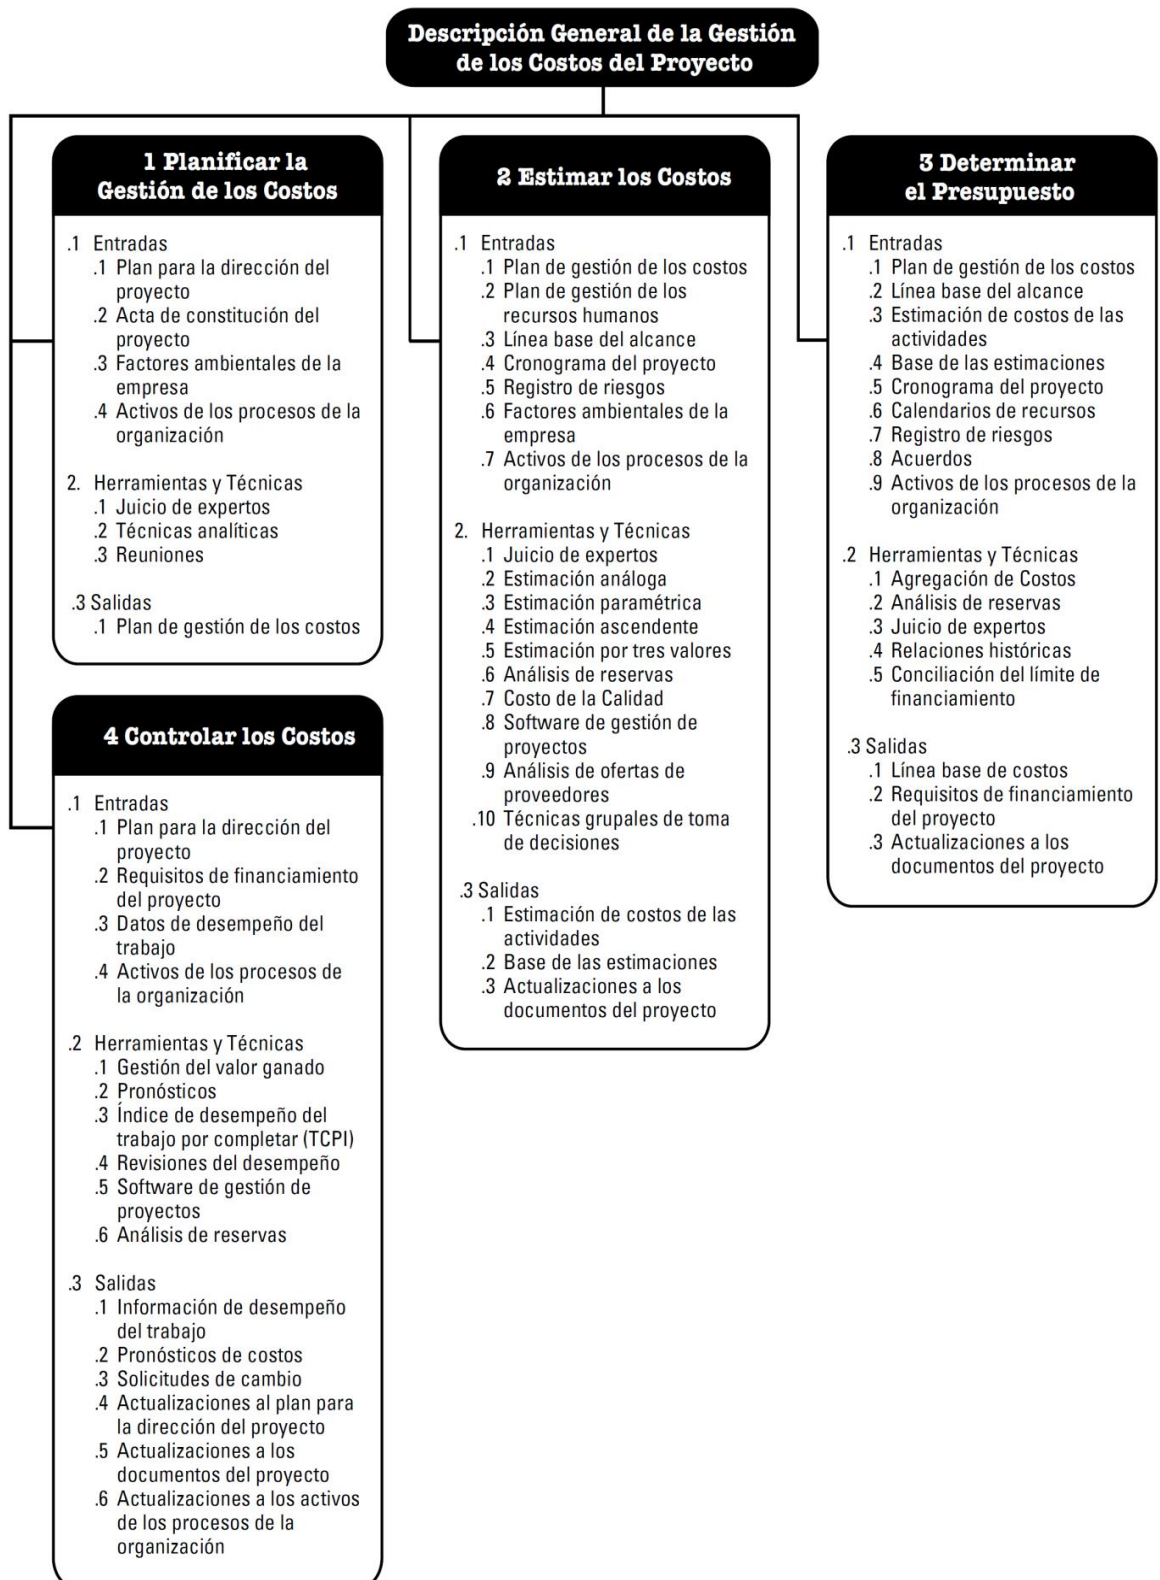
Descripción General de la Gestión de los Costos del Proyecto

1 Planificar la Gestión de los Costos

.1 Entradas
.1 Plan para la dirección del proyecto
.2 Acta de constitución del proyecto
.3 Factores ambientales de la empresa
.4 Activos de los procesos de la organización

2. Herramientas y Técnicas
.1 Juicio de expertos
.2 Técnicas analíticas
.3 Reuniones

.3 Salidas
.1 Plan de gestión de los costos

4 Controlar los Costos

.1 Entradas
.1 Plan para la dirección del proyecto
.2 Requisitos de financiamiento del proyecto
.3 Datos de desempeño del trabajo
.4 Activos de los procesos de la organización

.2 Herramientas y Técnicas
.1 Gestión del valor ganado
.2 Pronósticos
.3 Índice de desempeño del trabajo por completar (TCPI)
.4 Revisiones del desempeño
.5 Software de gestión de proyectos
.6 Análisis de reservas

.3 Salidas
.1 Información de desempeño del trabajo
.2 Pronósticos de costos
.3 Solicitudes de cambio
.4 Actualizaciones al plan para la dirección del proyecto
.5 Actualizaciones a los documentos del proyecto
.6 Actualizaciones a los activos de los procesos de la organización

2 Estimar los Costos

.1 Entradas
.1 Plan de gestión de los costos
.2 Plan de gestión de los recursos humanos
.3 Línea base del alcance
.4 Cronograma del proyecto
.5 Registro de riesgos
.6 Factores ambientales de la empresa
.7 Activos de los procesos de la organización

2. Herramientas y Técnicas
.1 Juicio de expertos
.2 Estimación análoga
.3 Estimación paramétrica
.4 Estimación ascendente
.5 Estimación por tres valores
.6 Análisis de reservas
.7 Costo de la Calidad
.8 Software de gestión de proyectos
.9 Análisis de ofertas de proveedores
.10 Técnicas grupales de toma de decisiones

.3 Salidas
.1 Estimación de costos de las actividades
.2 Base de las estimaciones
.3 Actualizaciones a los documentos del proyecto

3 Determinar el Presupuesto

.1 Entradas
.1 Plan de gestión de los costos
.2 Línea base del alcance
.3 Estimación de costos de las actividades
.4 Base de las estimaciones
.5 Cronograma del proyecto
.6 Calendarios de recursos
.7 Registro de riesgos
.8 Acuerdos
.9 Activos de los procesos de la organización

.2 Herramientas y Técnicas
.1 Agregación de Costos
.2 Análisis de reservas
.3 Juicio de expertos
.4 Relaciones históricas
.5 Conciliación del límite de financiamiento

.3 Salidas
.1 Línea base de costos
.2 Requisitos de financiamiento del proyecto
.3 Actualizaciones a los documentos del proyecto